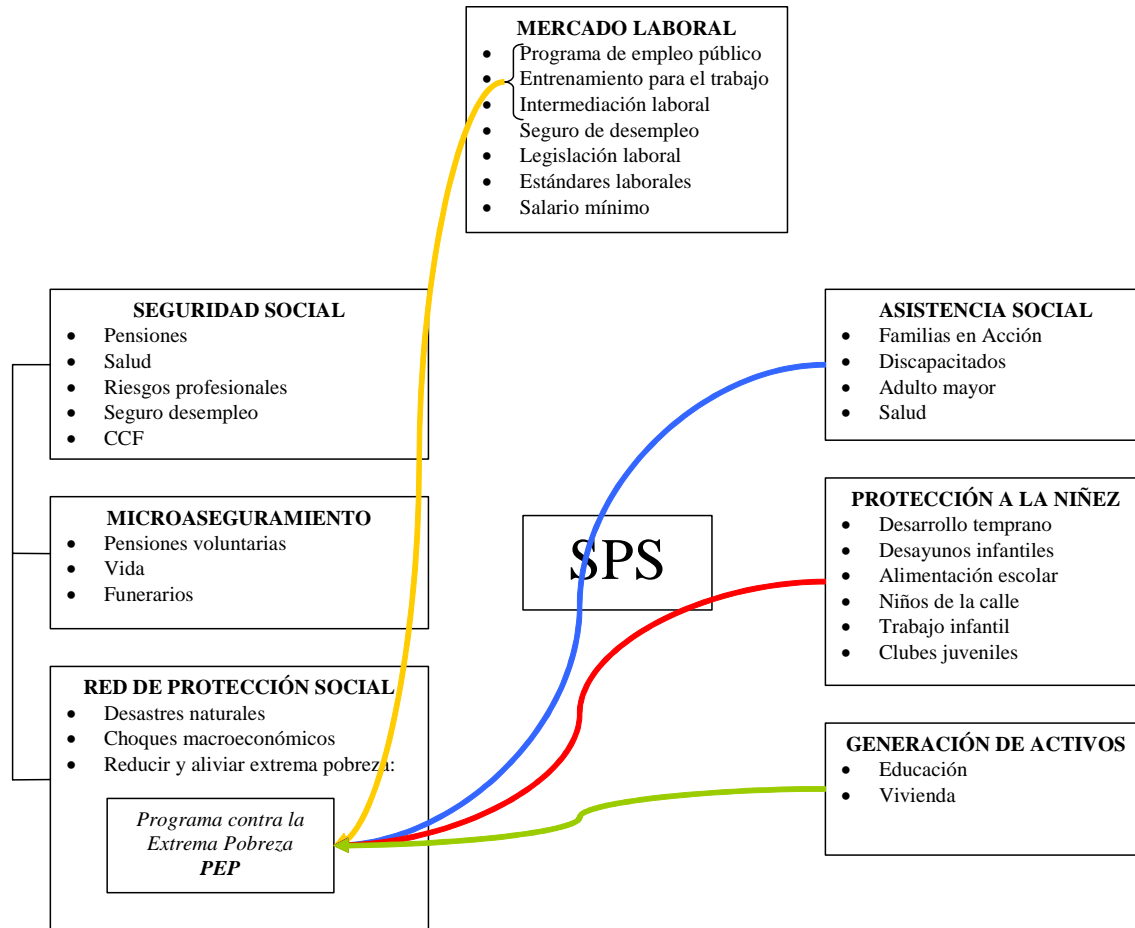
MERCADO LABORAL
- Programa de empleo público
- Entrenamiento para el trabajo
- Intermediación laboral
- Seguro de desempleo
- Legislación laboral
- Estándares laborales
- Salario mínimo

SEGURIDAD SOCIAL
- Pensiones
- Salud
- Riesgos profesionales
- Seguro desempleo
- CCF

MICROASEGURAMIENTO
- Pensiones voluntarias
- Vida
- Funerarios

RED DE PROTECCIÓN SOCIAL
- Desastres naturales
- Choques macroeconómicos
- Reducir y aliviar extrema pobreza:

*Programa contra la Extrema Pobreza*
***PEP***

SPS

ASISTENCIA SOCIAL
- Familias en Acción
- Discapacitados
- Adulto mayor
- Salud

PROTECCIÓN A LA NIÑEZ
- Desarrollo temprano
- Desayunos infantiles
- Alimentación escolar
- Niños de la calle
- Trabajo infantil
- Clubes juveniles

GENERACIÓN DE ACTIVOS
- Educación
- Vivienda